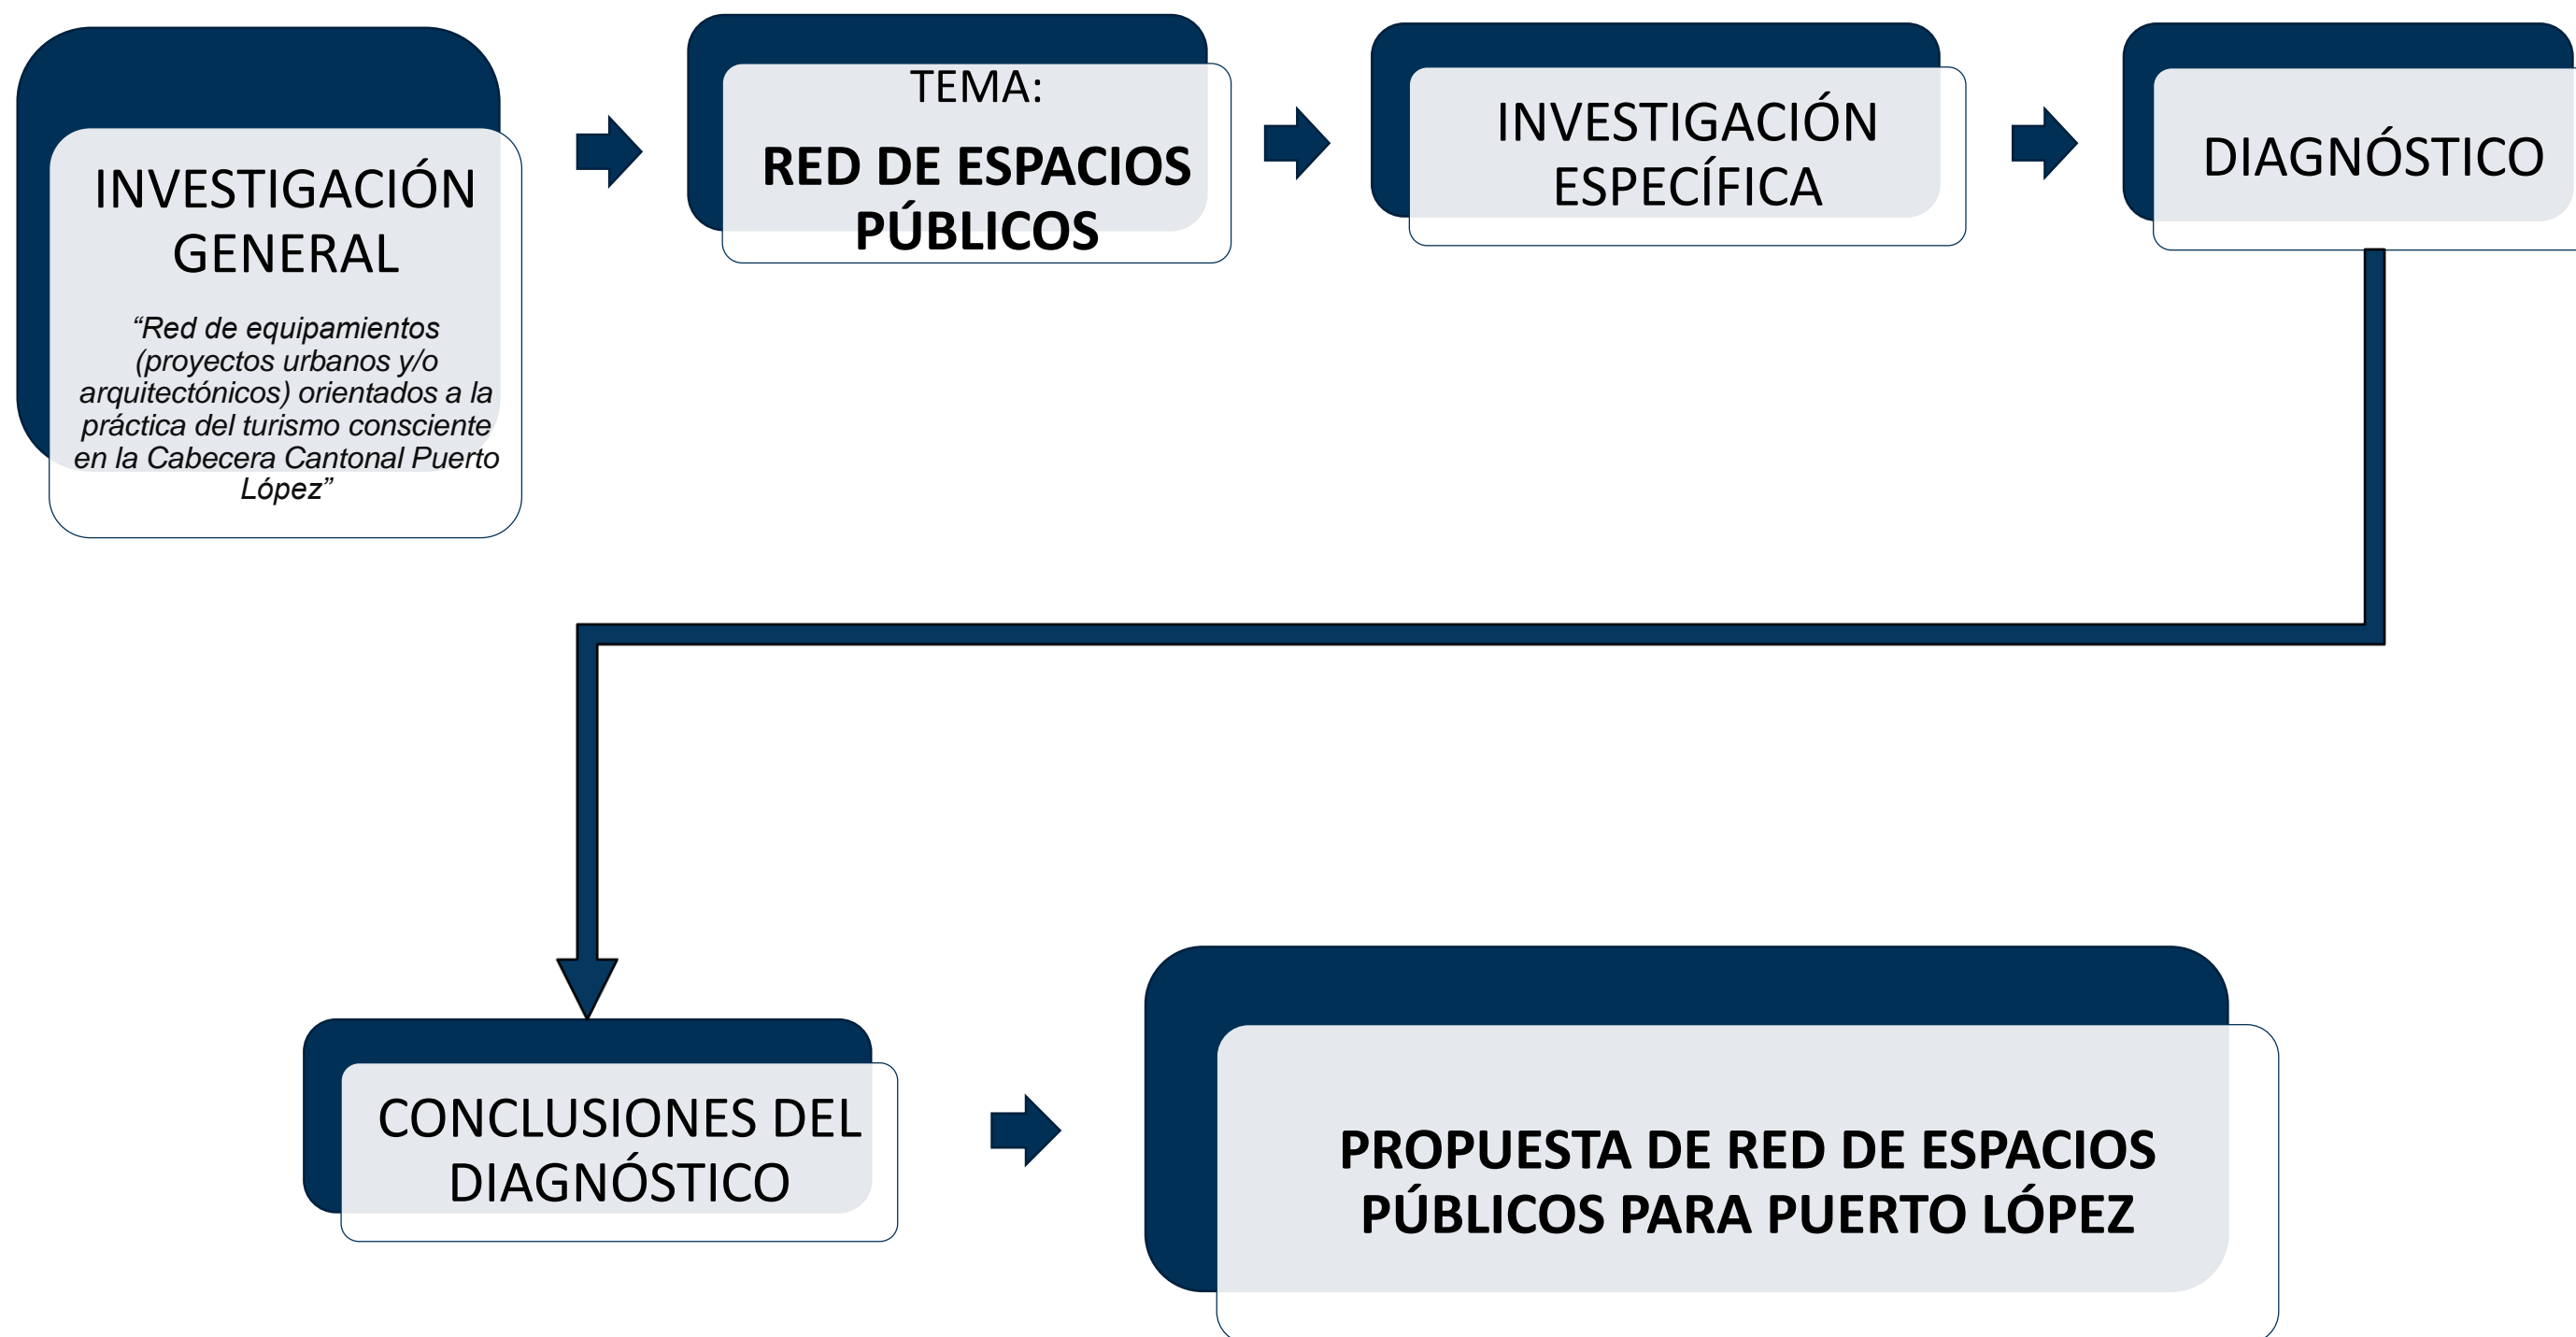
INVESTIGACIÓN GENERAL

“Red de equipamientos (proyectos urbanos y/o arquitectónicos) orientados a la práctica del turismo consciente en la Cabecera Cantonal Puerto López”

TEMA:
RED DE ESPACIOS PÚBLICOS

INVESTIGACIÓN ESPECÍFICA

DIAGNÓSTICO

CONCLUSIONES DEL DIAGNÓSTICO

PROPUESTA DE RED DE ESPACIOS PÚBLICOS PARA PUERTO LÓPEZ